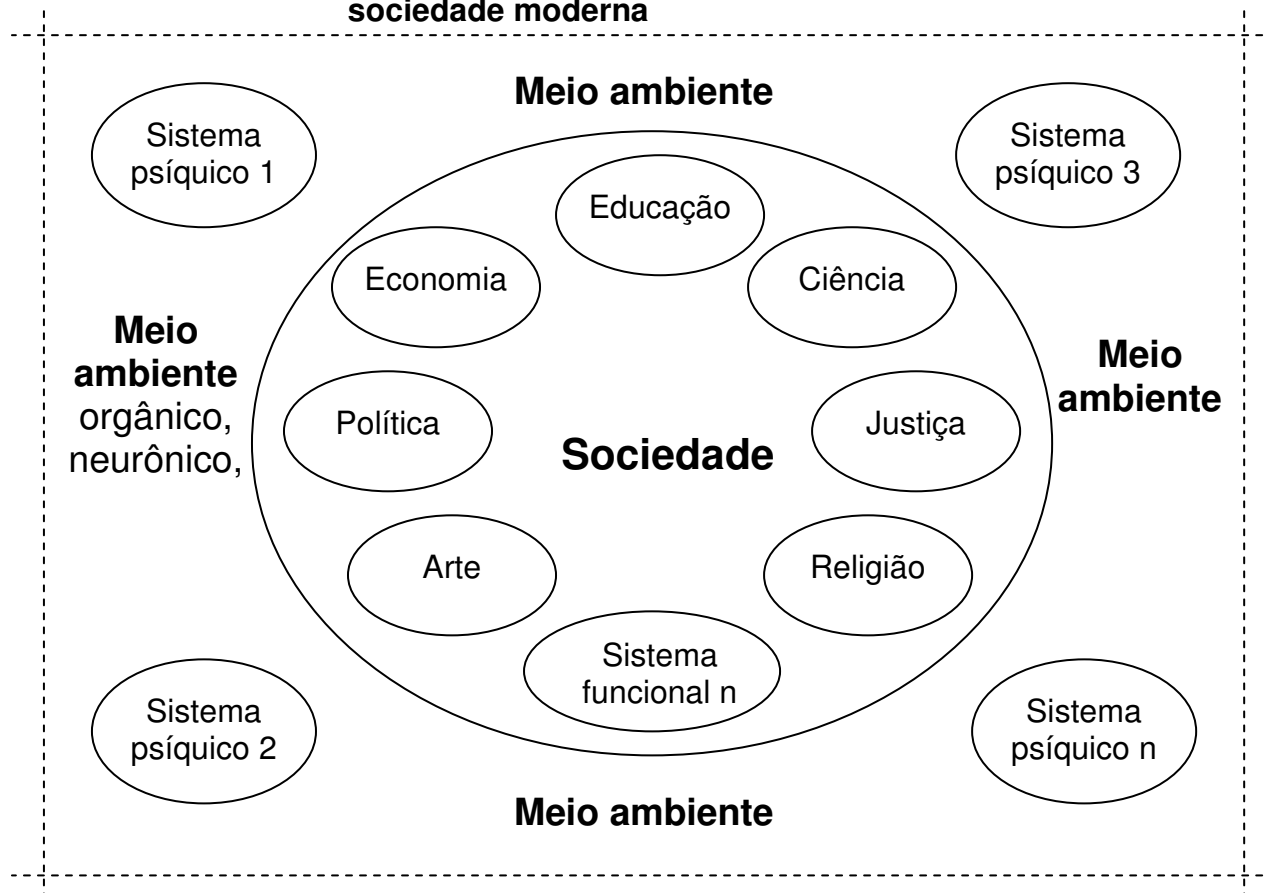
sociedade moderna

Meio ambiente

Sistema psíquico 1

Sistema psíquico 3

Educação

Economia

Ciência

Meio ambiente orgânico, neurônico,

Meio ambiente

Política

Sociedade

Justiça

Arte

Religião

Sistema funcional n

Sistema psíquico 2

Sistema psíquico n

Meio ambiente